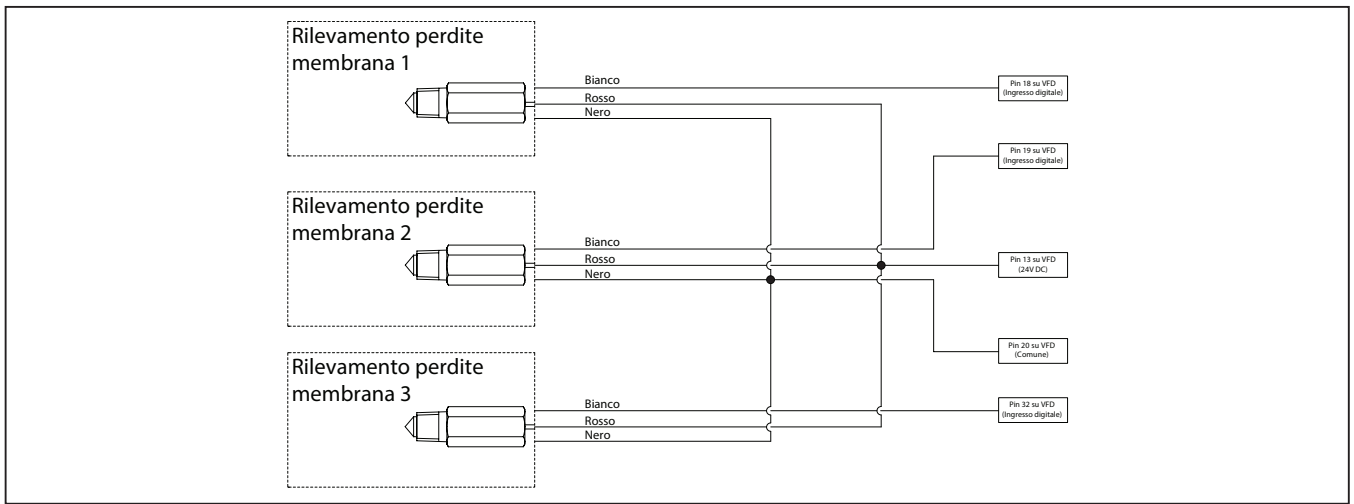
Rilevamento perdite membrana 1

Bianco
Rosso
Nero

Pin 18 su VFD
(Ingresso digitale)

Pin 19 su VFD
(Ingresso digitale)

Rilevamento perdite membrana 2

Bianco
Rosso
Nero

Pin 13 su VFD
(24V DC)

Pin 20 su VFD
(Comune)

Rilevamento perdite membrana 3

Bianco
Rosso
Nero

Pin 32 su VFD
(Ingresso digitale)